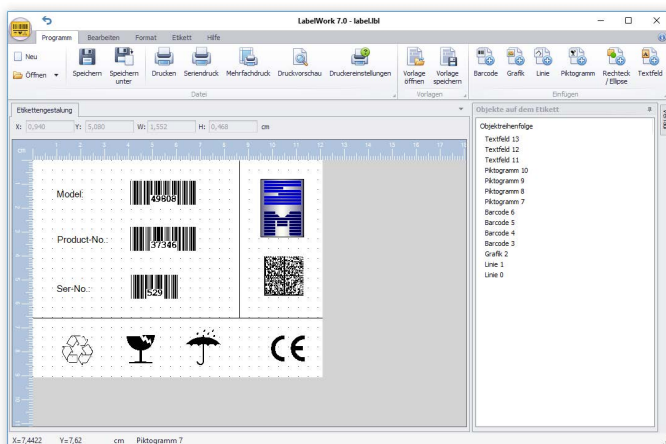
LabelWork 7.0 - label.lbl

Programm Bearbeiten Format Etikett Hilfe

Neu
Öffnen
Speichern
Speichern unter
Drucken
Seriendruck
Mehrfachdruck
Druckvorschau
Druckereinstellungen
Datei
Vorlage öffnen
Vorlage speichern
Vorlagen
Barcode
Grafik
Linie
Piktogramm
Rechteck / Ellipse
Textfeld
Einfügen

Etikettengestaltung

X: 0,940 Y: 5,080 W: 1,552 H: 0,468 cm

cm 1 2 3 4 5 6 7 8 9 10 11 12 13 14 15 16 17

Model:
49808
Product-No.:
37346
Ser-No.:
529

CE

Objekte auf dem Etikett
Objektreihenfolge
Textfeld 13
Textfeld 12
Textfeld 11
Piktogramm 10
Piktogramm 9
Piktogramm 8
Piktogramm 7
Barcode 6
Barcode 5
Barcode 4
Barcode 3
Grafik 2
Linie 1
Linie 0

X=7,4422 Y=7,62 cm Piktogramm 7